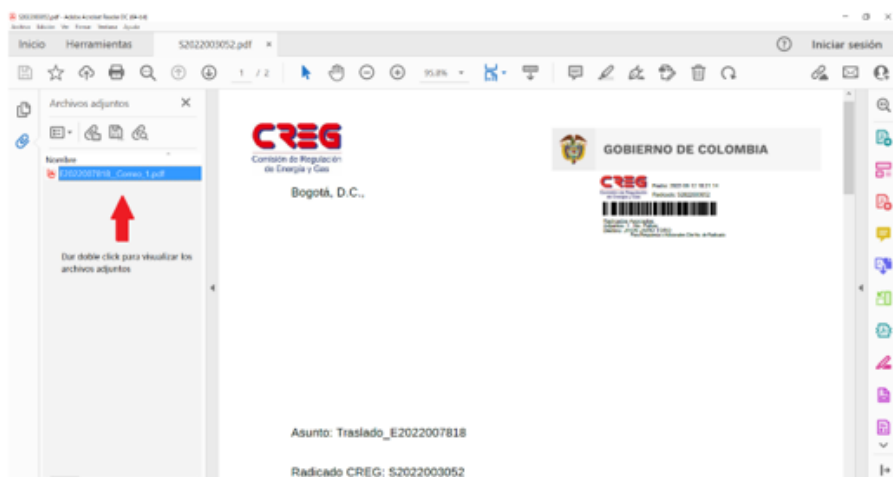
S2022003052.pdf - Adobe Acrobat Reader DC (64-bit)
Archivo Edición Ver Firmar Ventana Ayuda

Inicio Herramientas S2022003052.pdf ×

Iniciar sesión

1 / 2 95,8%

Archivos adjuntos

Nombre

E2022007818_Correo_1.pdf

Dar doble click para visualizar los archivos adjuntos

CREG
Comisión de Regulación de Energía y Gas

GOBIERNO DE COLOMBIA

CREG
Fecha: 2022-06-13 18:31:14
Radicado: S2022003052

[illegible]

Bogotá, D.C.,

Asunto: Traslado_E2022007818

Radicado CREG: S2022003052